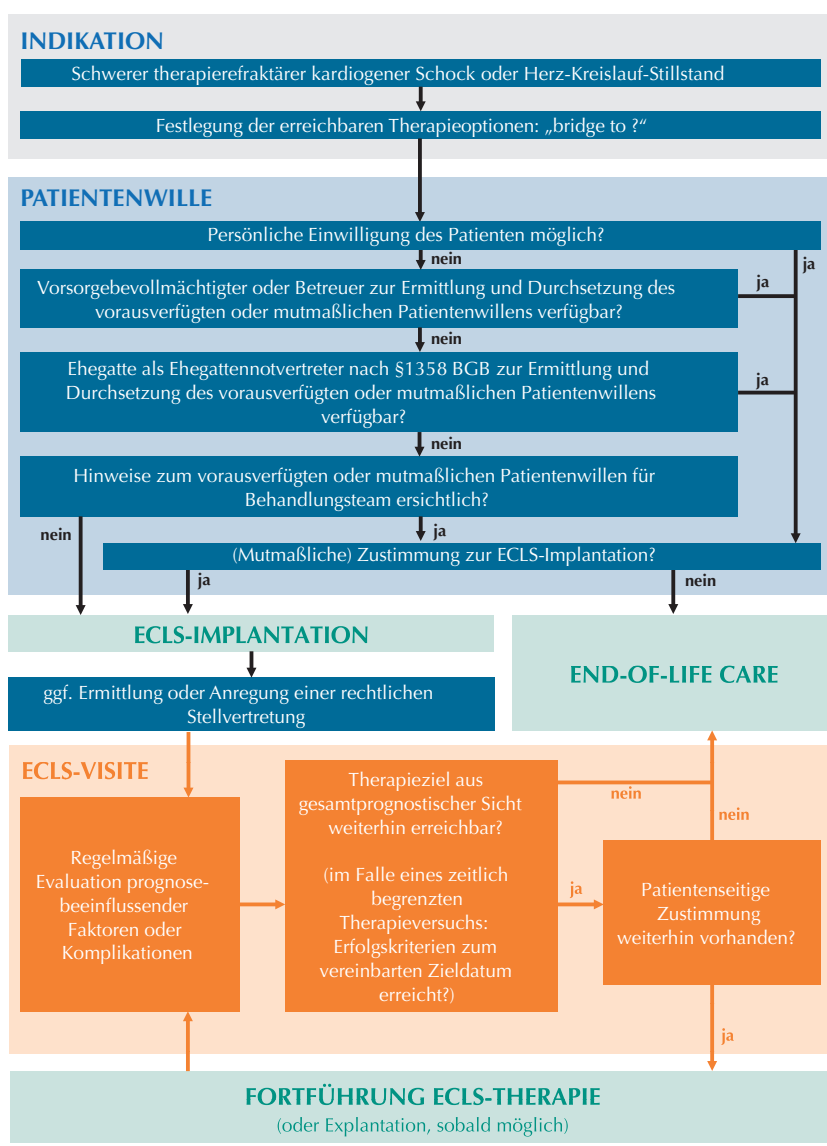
INDIKATION

Schwerer therapierefraktärer kardiogener Schock oder Herz-Kreislauf-Stillstand

Festlegung der erreichbaren Therapieoptionen: „bridge to ?“

PATIENTENWILLE

Persönliche Einwilligung des Patienten möglich?

nein

ja

Vorsorgebevollmächtigter oder Betreuer zur Ermittlung und Durchsetzung des vorausverfügten oder mutmaßlichen Patientenwillens verfügbar?

ja

nein

Ehegatte als Ehegattennotvertreter nach §1358 BGB zur Ermittlung und Durchsetzung des vorausverfügten oder mutmaßlichen Patientenwillens verfügbar?

ja

nein

Hinweise zum vorausverfügten oder mutmaßlichen Patientenwillen für Behandlungsteam ersichtlich?

nein

ja

(Mutmaßliche) Zustimmung zur ECLS-Implantation?

ja

nein

ECLS-IMPLANTATION

END-OF-LIFE CARE

ggf. Ermittlung oder Anregung einer rechtlichen Stellvertretung

ECLS-VISITE

Regelmäßige Evaluation prognosebeeinflussender Faktoren oder Komplikationen

Therapieziel aus gesamtprognostischer Sicht weiterhin erreichbar?

(im Falle eines zeitlich begrenzten Therapieversuchs: Erfolgskriterien zum vereinbarten Zieldatum erreicht?)

nein

nein

ja

Patientenseitige Zustimmung weiterhin vorhanden?

ja

FORTFÜHRUNG ECLS-THERAPIE
(oder Explantation, sobald möglich)